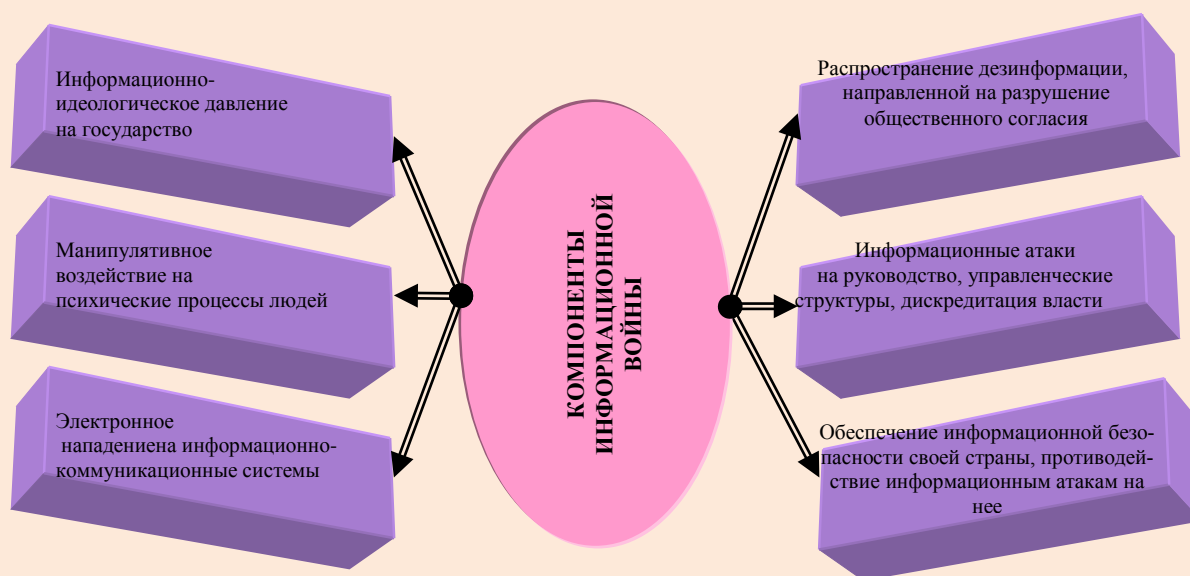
КОМПОНЕНТЫ ИНФОРМАЦИОННОЙ ВОЙНЫ

Информационно-идеологическое давление на государство

Манипулятивное воздействие на психические процессы людей

Электронное нападениена информационно-коммуникационные системы

Распространение дезинформации, направленной на разрушение общественного согласия

Информационные атаки на руководство, управленческие структуры, дискредитация власти

Обеспечение информационной безопасности своей страны, противодействие информационным атакам на нее